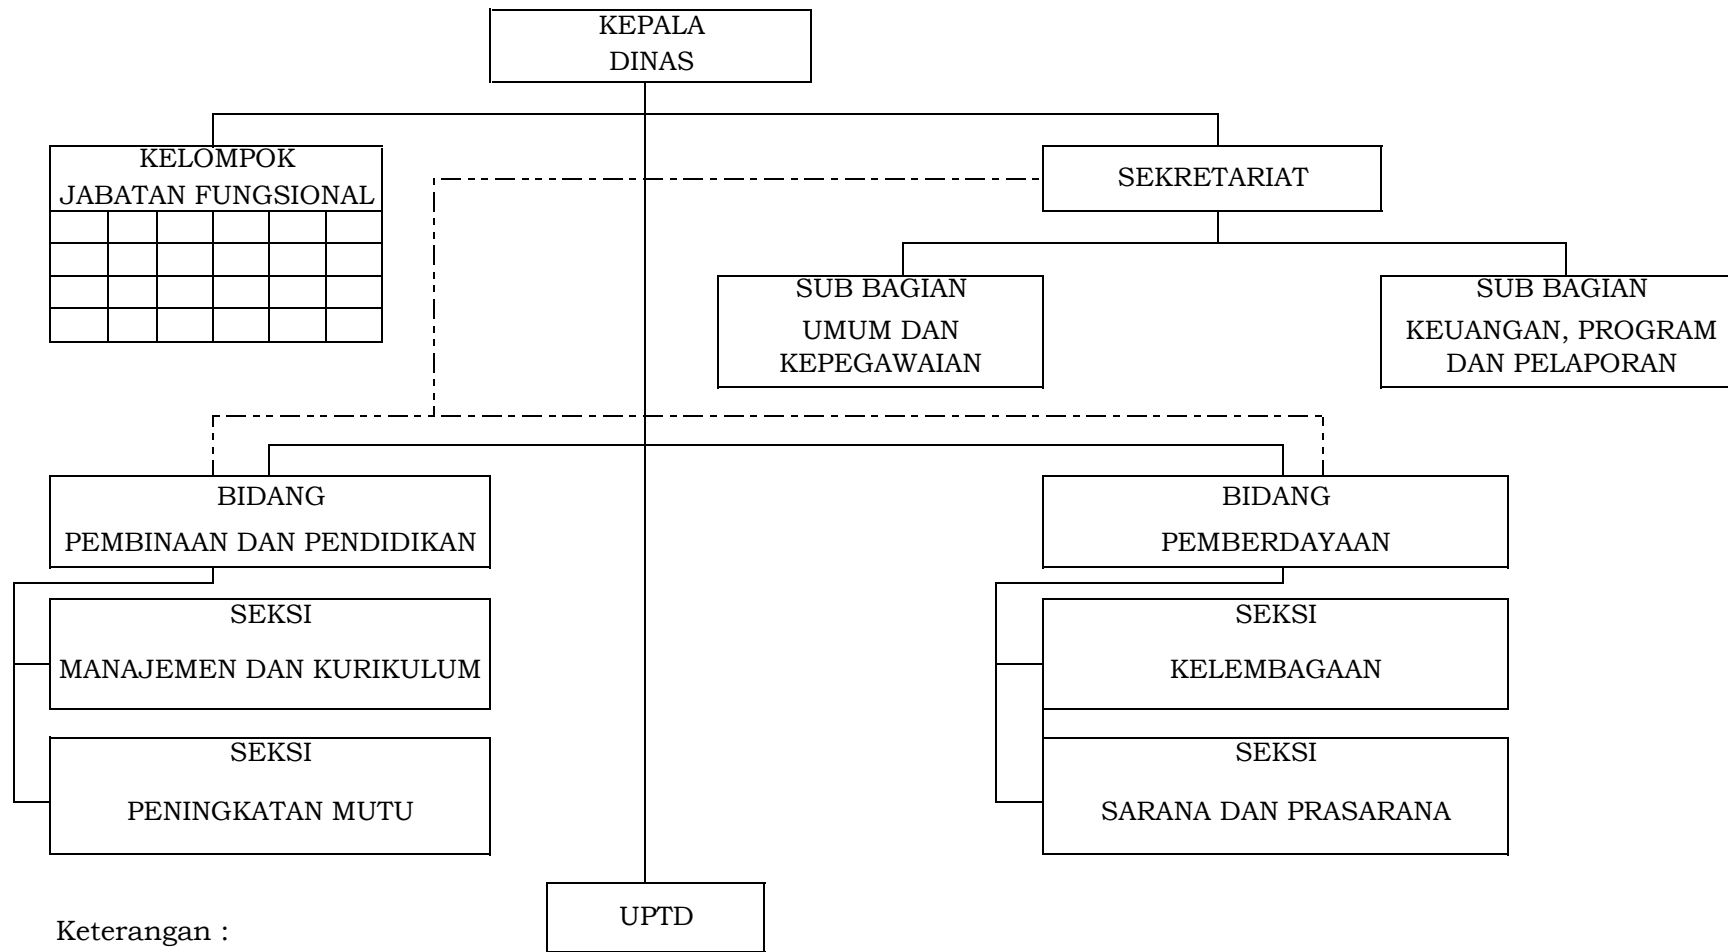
KEPALA DINAS

KELOMPOK JABATAN FUNGSIONAL

SEKRETARIAT

SUB BAGIAN UMUM DAN KEPEGAWAIAN

SUB BAGIAN KEUANGAN, PROGRAM DAN PELAPORAN

BIDANG PEMBINAAN DAN PENDIDIKAN

SEKSI MANAJEMEN DAN KURIKULUM

SEKSI PENINGKATAN MUTU

BIDANG PEMBERDAYAAN

SEKSI KELEMBAGAAN

SEKSI SARANA DAN PRASARANA

UPTD

Keterangan :